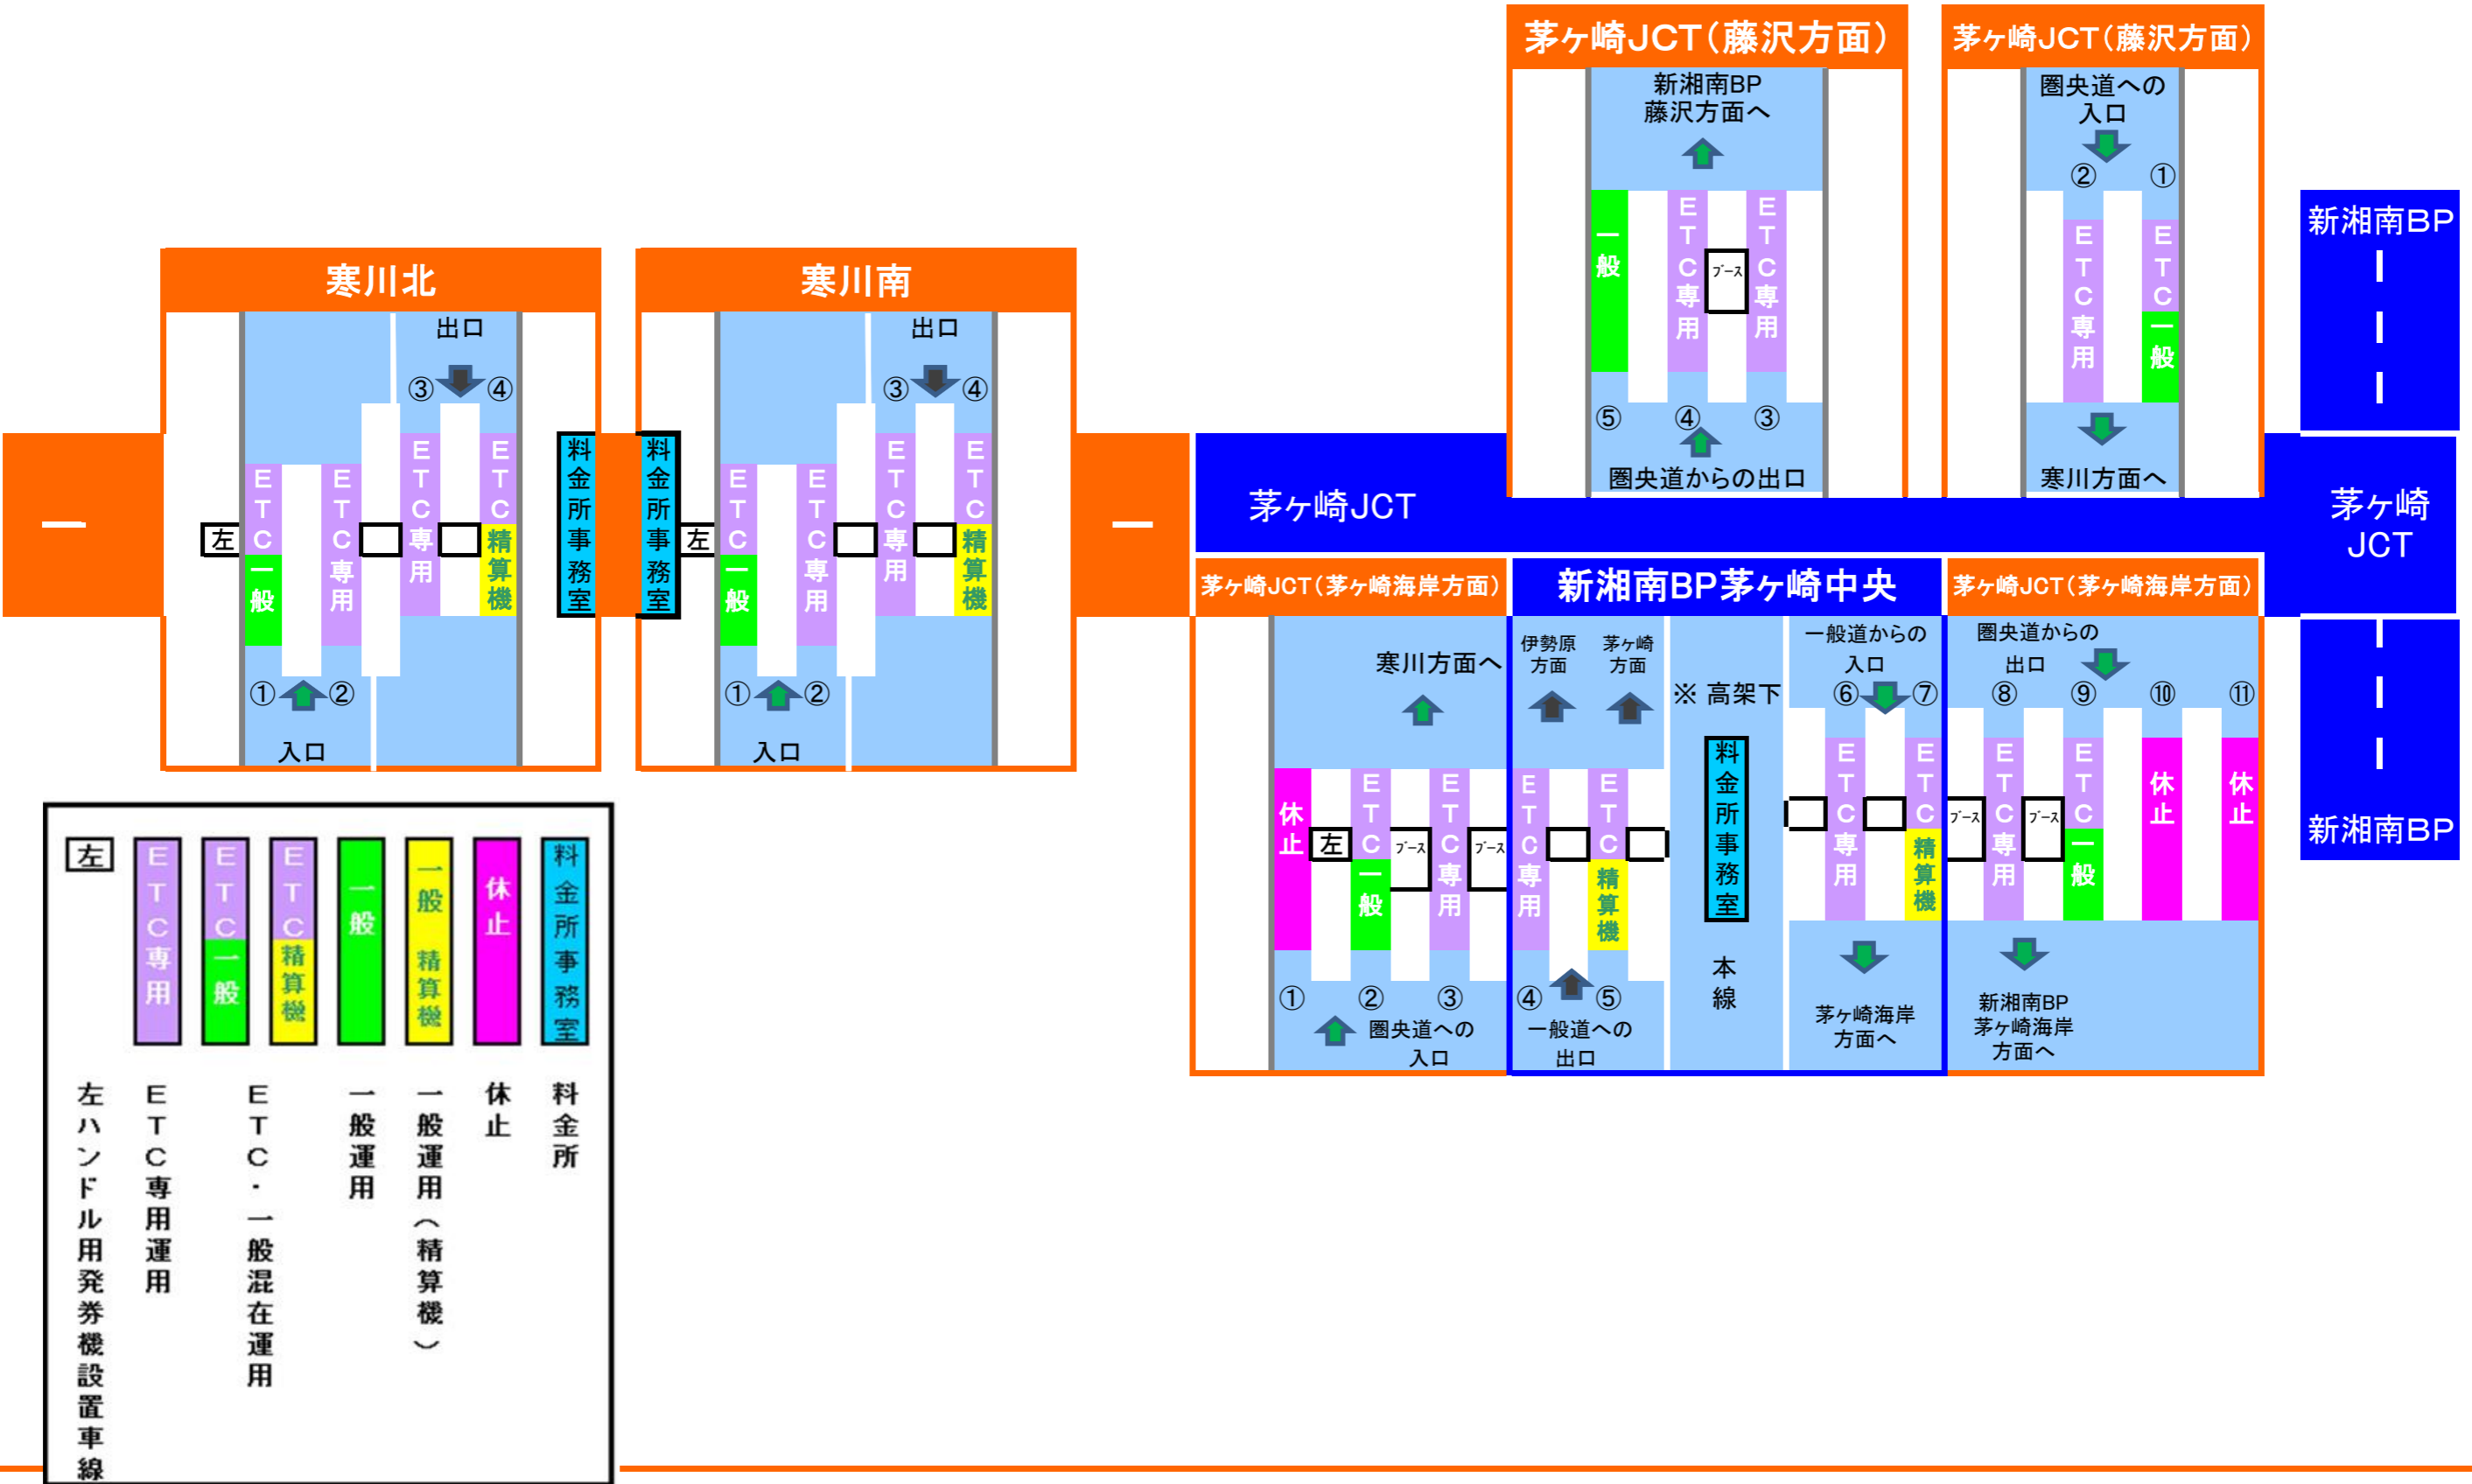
茅ヶ崎JCT（藤沢方面）
新湘南BP
藤沢方面へ
一般
ETC専用
ブース
ETC専用
⑤ ④ ③
圏央道からの出口

茅ヶ崎JCT（藤沢方面）
圏央道への
入口
② ①
ETC専用
ETC一般
寒川方面へ

新湘南BP
新湘南BP

寒川北
出口
③ ④
左
ETC一般
ETC専用
ETC専用
ETC精算機
料金所事務室
① ②
入口

寒川南
出口
③ ④
料金所事務室
左
ETC一般
ETC専用
ETC専用
ETC精算機
① ②
入口

一
一

茅ヶ崎JCT
茅ヶ崎
JCT

茅ヶ崎JCT（茅ヶ崎海岸方面）
寒川方面へ
休止
左
ETC一般
ブース
ETC専用
ブース
① ② ③
圏央道への
入口

新湘南BP茅ヶ崎中央
伊勢原
方面
茅ヶ崎
方面
ETC専用
ETC精算機
④ ⑤
一般道への
出口
※ 高架下
料金所事務室
本線
一般道からの
入口
⑥ ⑦
ETC専用
ETC精算機
茅ヶ崎海岸
方面へ

茅ヶ崎JCT（茅ヶ崎海岸方面）
圏央道からの
出口
⑧ ⑨ ⑩ ⑪
ブース
ETC専用
ブース
ETC一般
休止
休止
新湘南BP
茅ヶ崎海岸
方面へ

左
ETC専用
ETC一般
ETC精算機
一般
一般 精算機
休止
料金所事務室
左ハンドル用発券機設置車線
ETC専用運用
ETC・一般混在運用
一般運用
一般運用（精算機）
休止
料金所